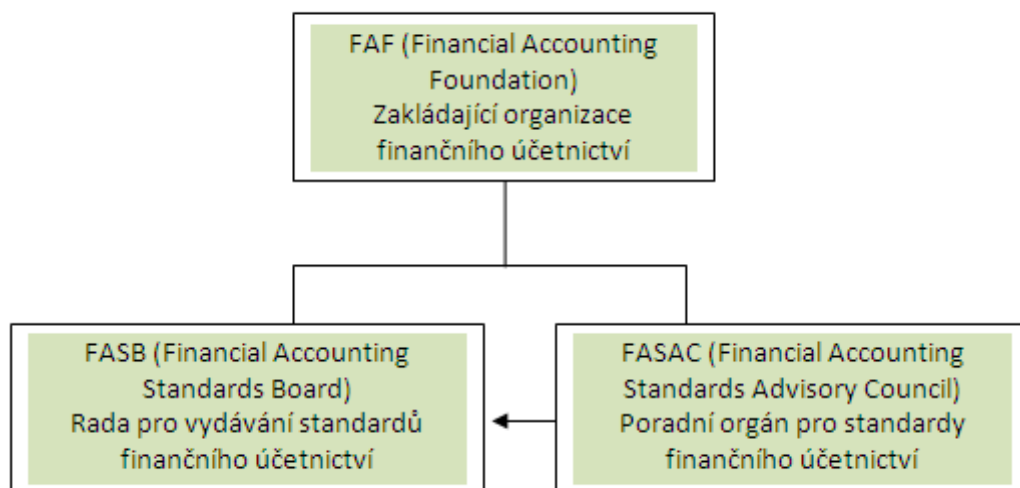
FAF (Financial Accounting Foundation)
Zakládající organizace finančního účetnictví

FASB (Financial Accounting Standards Board)
Rada pro vydávání standardů finančního účetnictví

FASAC (Financial Accounting Standards Advisory Council)
Poradní orgán pro standardy finančního účetnictví